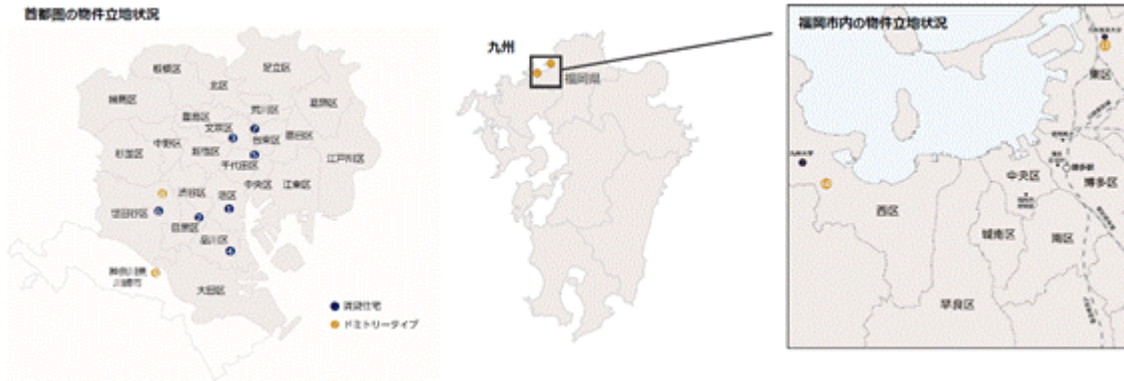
首都圏の物件立地状況

板橋区
北区
足立区
練馬区
豊島区
荒川区
葛飾区
文京区
台東区
墨田区
中野区
新宿区
杉並区
千代田区
江戸川区
中央区
江東区
渋谷区
港区
世田谷区
目黒区
品川区
神奈川県川崎市
大田区

賃貸住宅
ドミトリータイプ

九州
福岡県

福岡市内の物件立地状況
東区
中央区
博多区
西区
城南区
南区
早良区
博多駅
九州大学